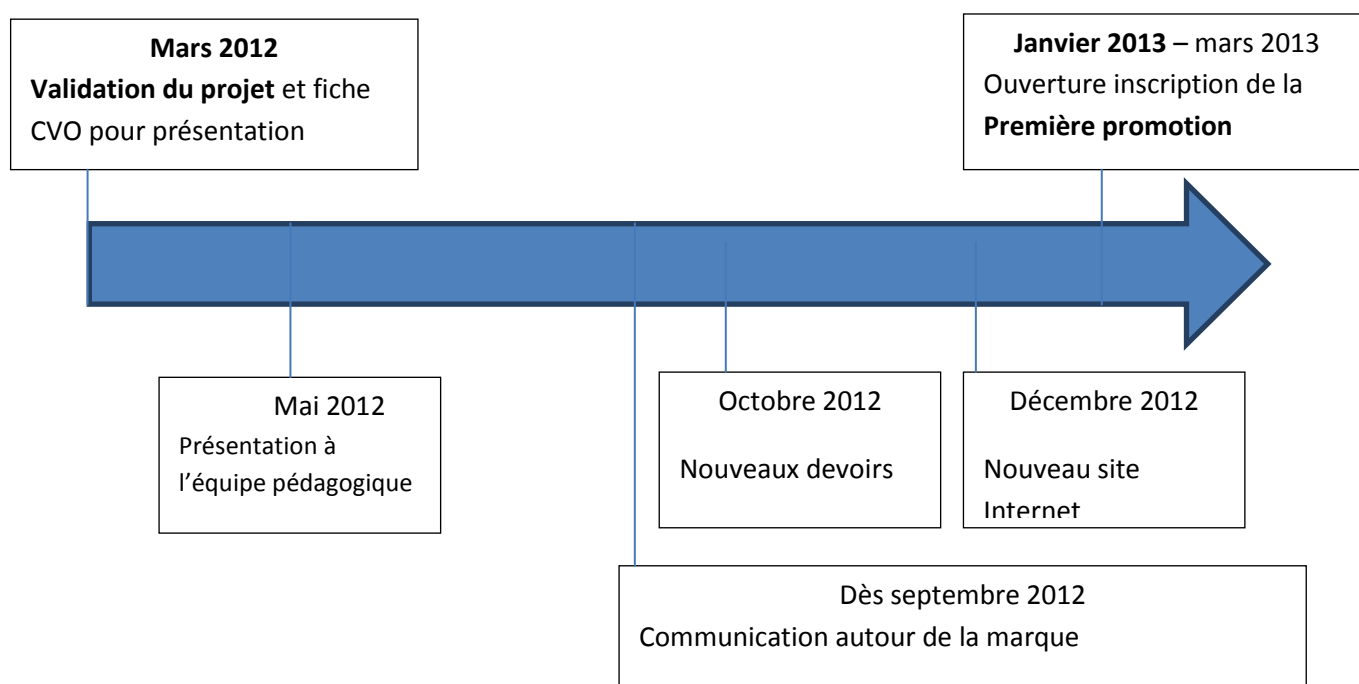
**Mars 2012**
**Validation du projet** et fiche CVO pour présentation

**Janvier 2013** – mars 2013
Ouverture inscription de la **Première promotion**

Mai 2012
Présentation à l'équipe pédagogique

Octobre 2012
Nouveaux devoirs

Décembre 2012
Nouveau site Internet

Dès septembre 2012
Communication autour de la marque